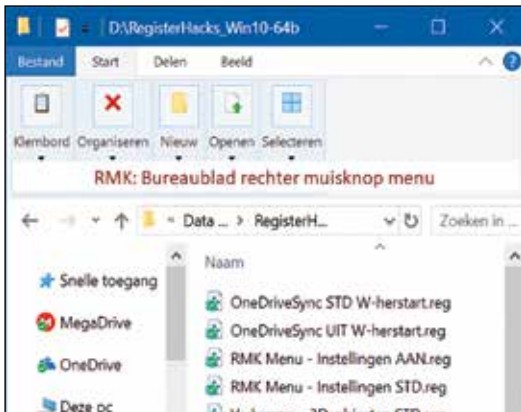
D:\RegisterHacks_Win10-64b

Bestand Start Delen Beeld

Klembord Organiseren Nieuw Openen Selecteren

RMK: Bureaublad rechter muisknop menu

Data ... > RegisterH... Zoeken in ...

Naam

Snelle toegang

MegaDrive

OneDrive

Deze pc

OneDriveSync STD W-herstart.reg

OneDriveSync UIT W-herstart.reg

RMK Menu - Instellingen AAN.reg

RMK Menu - Instellingen STD.reg

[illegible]